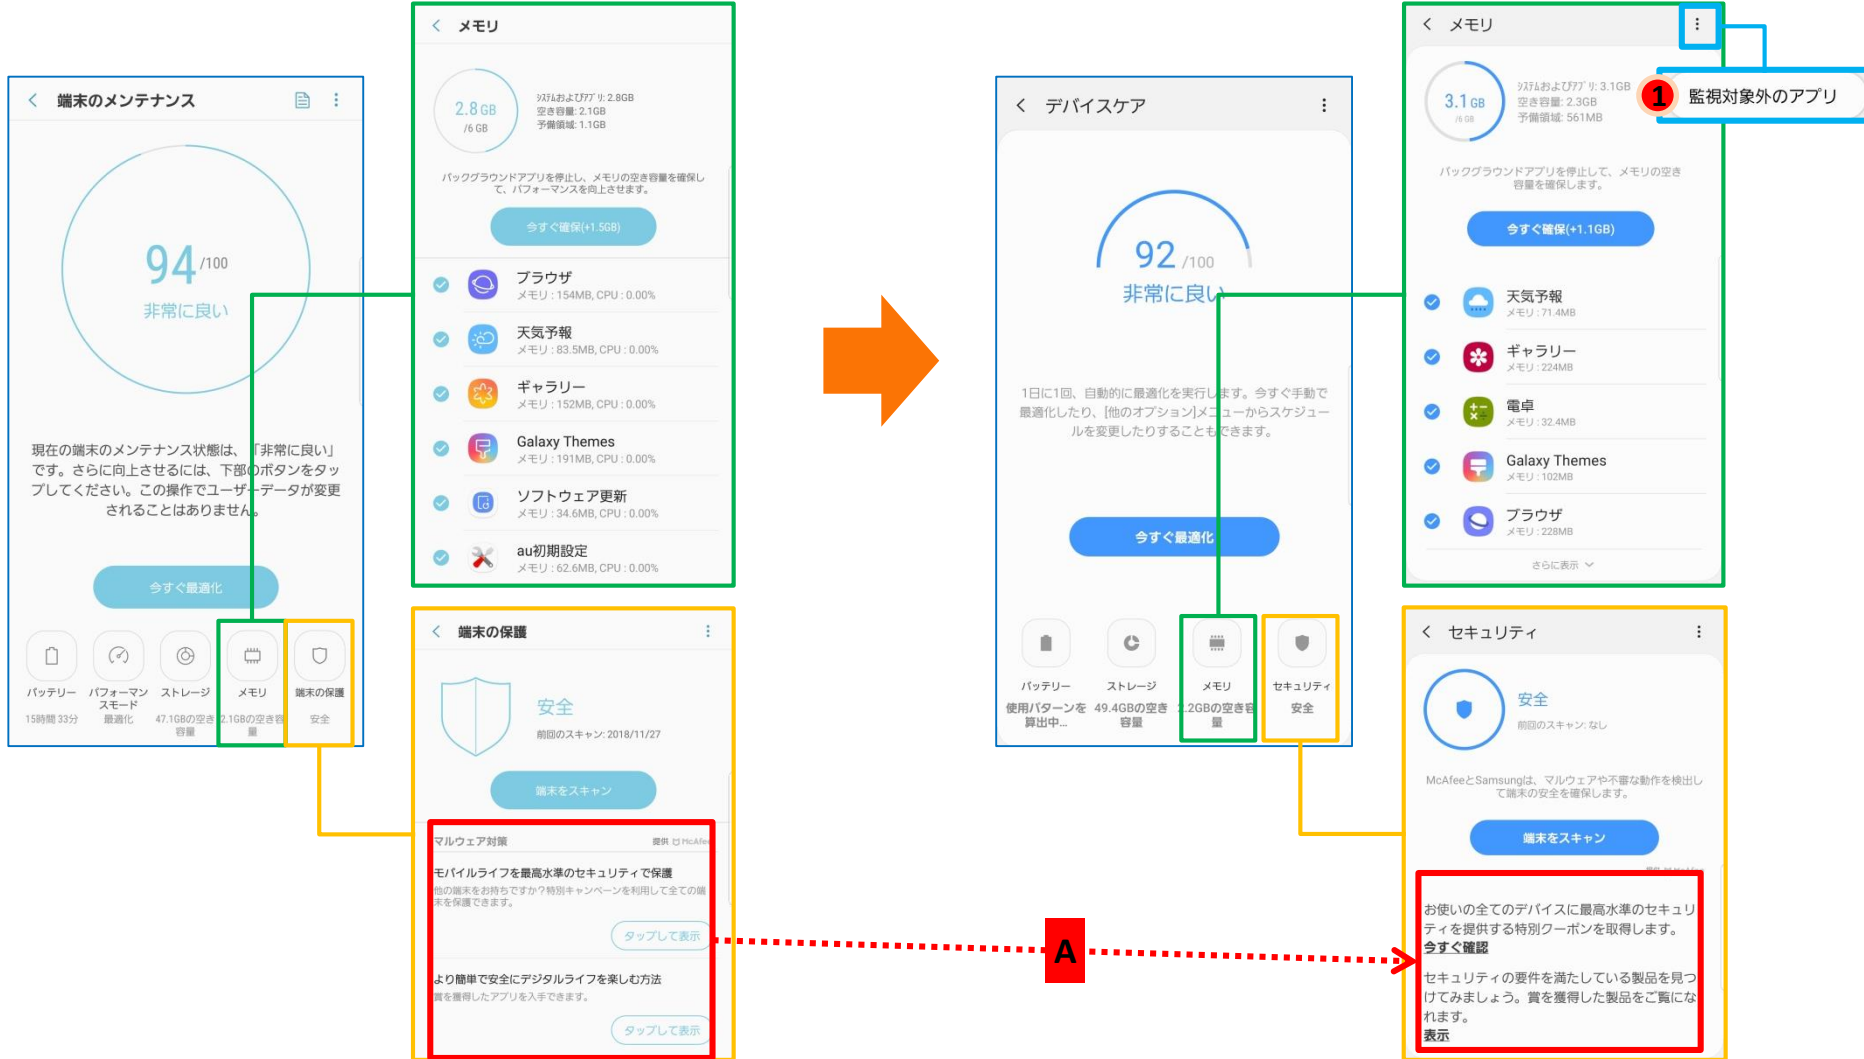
端末のメンテナンス

94/100
非常に良い

現在の端末のメンテナンス状態は、「非常に良い」です。さらに向上させるには、下部のボタンをタップしてください。この操作でユーザーデータが変更されることはありません。

今すぐ最適化

バッテリー 15時間 33分
パフォーマンスモード 最適化
ストレージ 47.1GBの空き容量
メモリ 2.1GBの空き容量
端末の保護 安全

メモリ

2.8GB /6GB
ｼｽﾃﾑおよびｱﾌﾟﾘ: 2.8GB
空き容量: 2.1GB
予備領域: 1.1GB

バックグラウンドアプリを停止し、メモリの空き容量を確保して、パフォーマンスを向上させます。

今すぐ確保(+1.5GB)

ブラウザ メモリ：154MB, CPU：0.00%
天気予報 メモリ：83.5MB, CPU：0.00%
ギャラリー メモリ：152MB, CPU：0.00%
Galaxy Themes メモリ：191MB, CPU：0.00%
ソフトウェア更新 メモリ：34.6MB, CPU：0.00%
au初期設定 メモリ：62.6MB, CPU：0.00%

端末の保護

安全
前回のスキャン: 2018/11/27

端末をスキャン

マルウェア対策 提供 McAfee
モバイルライフを最高水準のセキュリティで保護
他の端末をお持ちですか？特別キャンペーンを利用して全ての端末を保護できます。
タップして表示
より簡単で安全にデジタルライフを楽しむ方法
賞を獲得したアプリを入手できます。
タップして表示

A

デバイスケア

92/100
非常に良い

1日に1回、自動的に最適化を実行します。今すぐ手動で最適化したり、[他のオプション]メニューからスケジュールを変更したりすることもできます。

今すぐ最適化

バッテリー 使用パターンを算出中...
ストレージ 49.4GBの空き容量
メモリ 2.2GBの空き容量
セキュリティ 安全

メモリ

3.1GB /6GB
ｼｽﾃﾑおよびｱﾌﾟﾘ: 3.1GB
空き容量: 2.3GB
予備領域: 561MB

1 監視対象外のアプリ

バックグラウンドアプリを停止して、メモリの空き容量を確保します。

今すぐ確保(+1.1GB)

天気予報 メモリ：71.4MB
ギャラリー メモリ：224MB
電卓 メモリ：32.4MB
Galaxy Themes メモリ：102MB
ブラウザ メモリ：228MB
さらに表示

セキュリティ

安全
前回のスキャン：なし

McAfeeとSamsungは、マルウェアや不審な動作を検出して端末の安全を確保します。

端末をスキャン

お使いの全てのデバイスに最高水準のセキュリティを提供する特別クーポンを取得します。
今すぐ確認
セキュリティの要件を満たしている製品を見つけてみましょう。賞を獲得した製品をご覧になれます。
表示